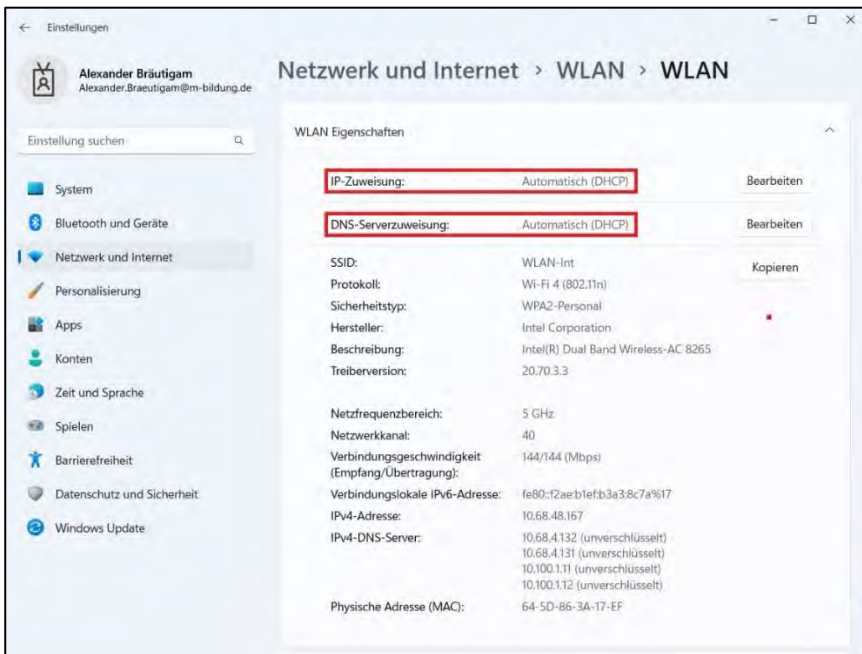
Einstellungen

Alexander Bräutigam
Alexander.Braeutigam@m-bildung.de

Einstellung suchen

System
Bluetooth und Geräte
Netzwerk und Internet
Personalisierung
Apps
Konten
Zeit und Sprache
Spielen
Barrierefreiheit
Datenschutz und Sicherheit
Windows Update

Netzwerk und Internet > WLAN > WLAN

WLAN Eigenschaften

IP-Zuweisung: Automatisch (DHCP) Bearbeiten

DNS-Serverzuweisung: Automatisch (DHCP) Bearbeiten

| | | |
|---|---|---|
| SSID: | WLAN-Int | Kopieren |
| Protokoll: | Wi-Fi 4 (802.11n) | |
| Sicherheitstyp: | WPA2-Personal | |
| Hersteller: | Intel Corporation | |
| Beschreibung: | Intel(R) Dual Band Wireless-AC 8265 | |
| Treiberversion: | 20.70.3.3 | |
| Netzfrequenzbereich: | 5 GHz | |
| Netzwerkkanal: | 40 | |
| Verbindungsgeschwindigkeit (Empfang/Übertragung): | 144/144 (Mbps) | |
| Verbindungslokale IPv6-Adresse: | fe80::f2ae:b1ef:b3a3:8c7a%17 | |
| IPv4-Adresse: | 10.68.48.167 | |
| IPv4-DNS-Server: | 10.68.4.132 (unverschlüsselt) 10.68.4.131 (unverschlüsselt) 10.100.1.11 (unverschlüsselt) 10.100.1.12 (unverschlüsselt) | |
| Physische Adresse (MAC): | 64-5D-86-3A-17-EF | |